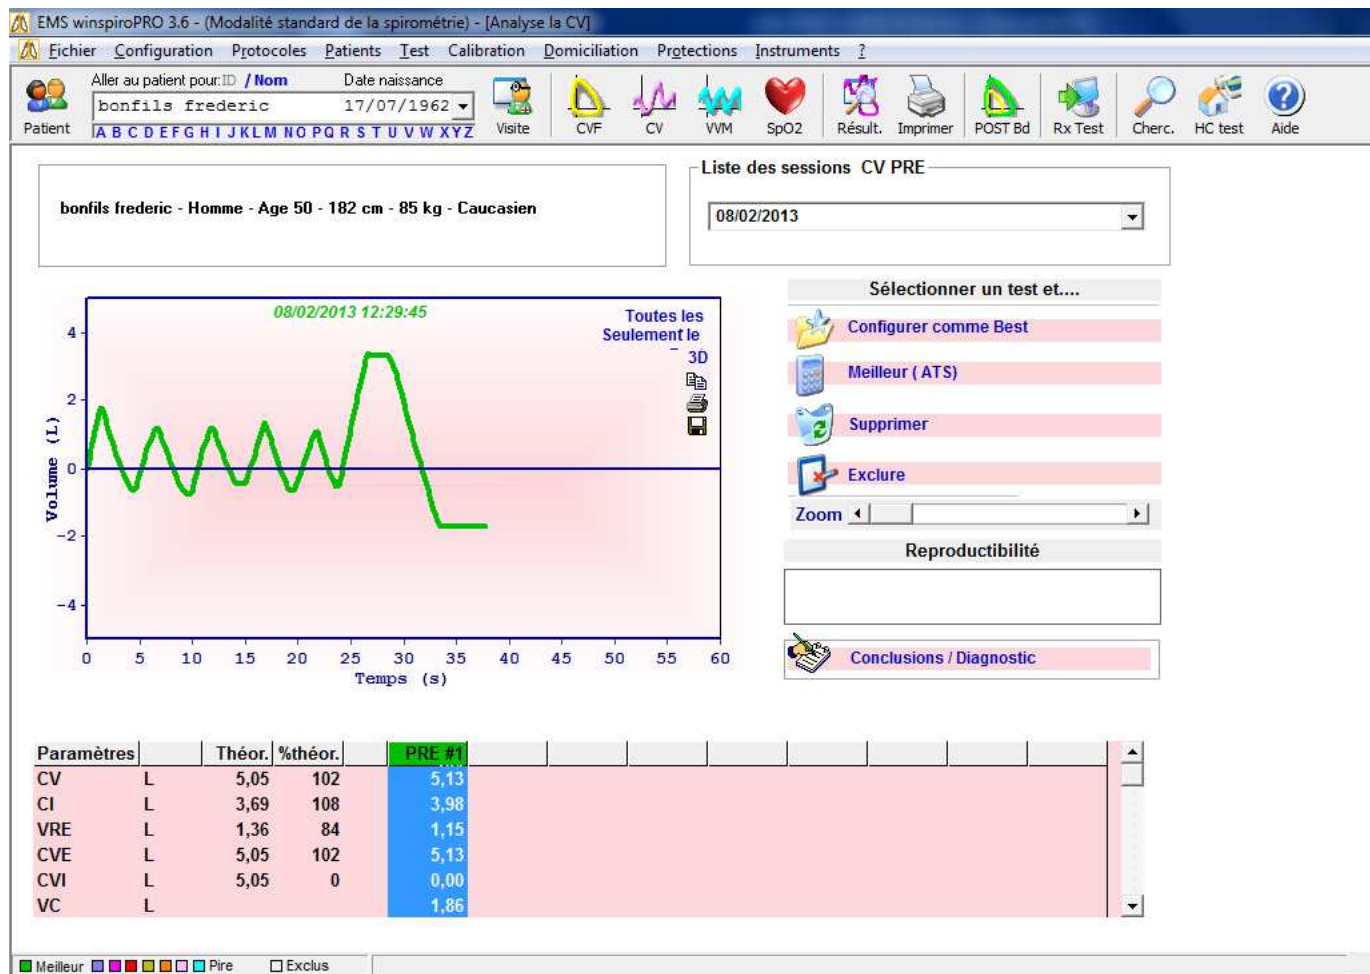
EMS winspiroPRO 3.6 - (Modalité standard de la spirométrie) - [Analyse la CV]

Fichier Configuration Protocoles Patients Test Calibration Domiciliation Protections Instruments ?

Patient Aller au patient pour: ID / Nom Date naissance
bonfils frederic 17/07/1962
A B C D E F G H I J K L M N O P Q R S T U V W X Y Z

Visite CVF CV VVM SpO2 Résult. Imprimer POST Bd Rx Test Cherc. HC test Aide

bonfils frederic - Homme - Age 50 - 182 cm - 85 kg - Caucasien

Liste des sessions CV PRE
08/02/2013

08/02/2013 12:29:45
Toutes les
Seulement le
3D

4
2
0
−2
−4
Volume (L)
0 5 10 15 20 25 30 35 40 45 50 55 60
Temps (s)

Sélectionner un test et....
Configurer comme Best
Meilleur ( ATS)
Supprimer
Exclure
Zoom
Reproductibilité
Conclusions / Diagnostic

| Paramètres | | Théor. | %théor. | PRE #1 |
|---|---|---|---|---|
| CV | L | 5,05 | 102 | 5,13 |
| CI | L | 3,69 | 108 | 3,98 |
| VRE | L | 1,36 | 84 | 1,15 |
| CVE | L | 5,05 | 102 | 5,13 |
| CVI | L | 5,05 | 0 | 0,00 |
| VC | L | | | 1,86 |

Meilleur Pire Exclus